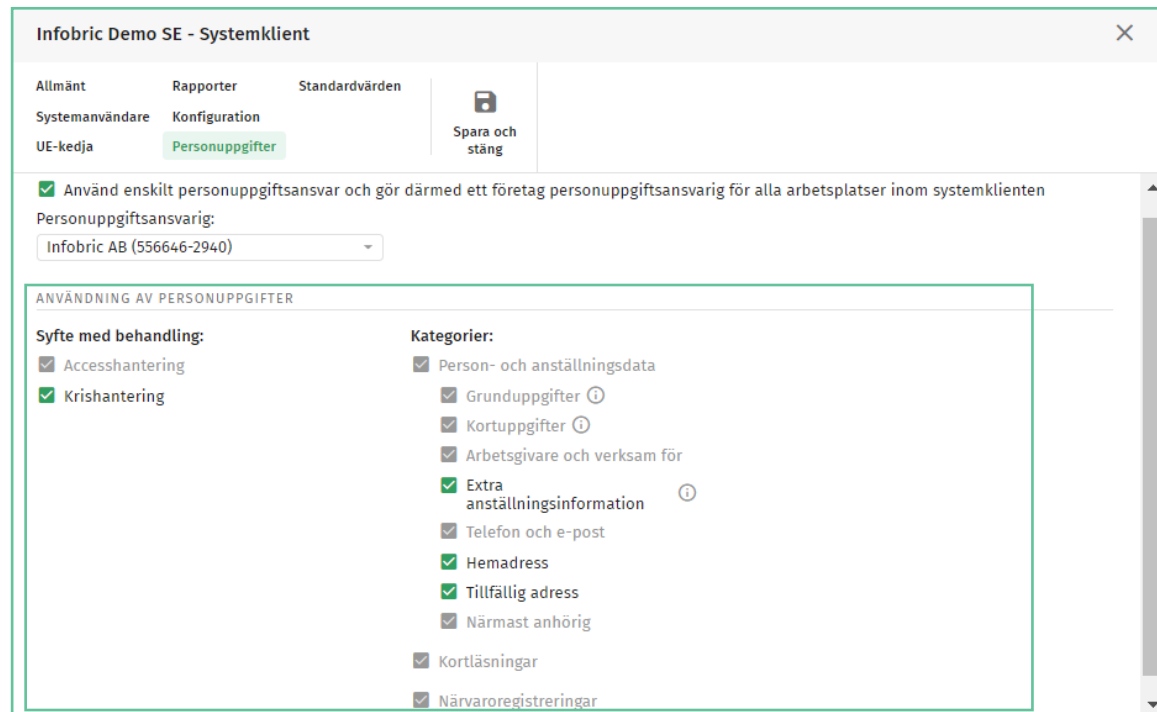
Infobric Demo SE - Systemklient

Allmänt
Systemanvändare
UE-kedja
Rapporter
Konfiguration
Personuppgifter
Standardvärden
Spara och stäng

Använd enskilt personuppgiftsansvar och gör därmed ett företag personuppgiftsansvarig för alla arbetsplatser inom systemklienten

Personuppgiftsansvarig:
Infobric AB (556646-2940)

ANVÄNDNING AV PERSONUPPGIFTER

Syfte med behandling:
Accesshantering
Krishantering

Kategorier:
Person- och anställningsdata
Grunduppgifter
Kortuppgifter
Arbetsgivare och verksam för
Extra anställningsinformation
Telefon och e-post
Hemadress
Tillfällig adress
Närmast anhörig
Kortläsningar
Närvaroregistreringar